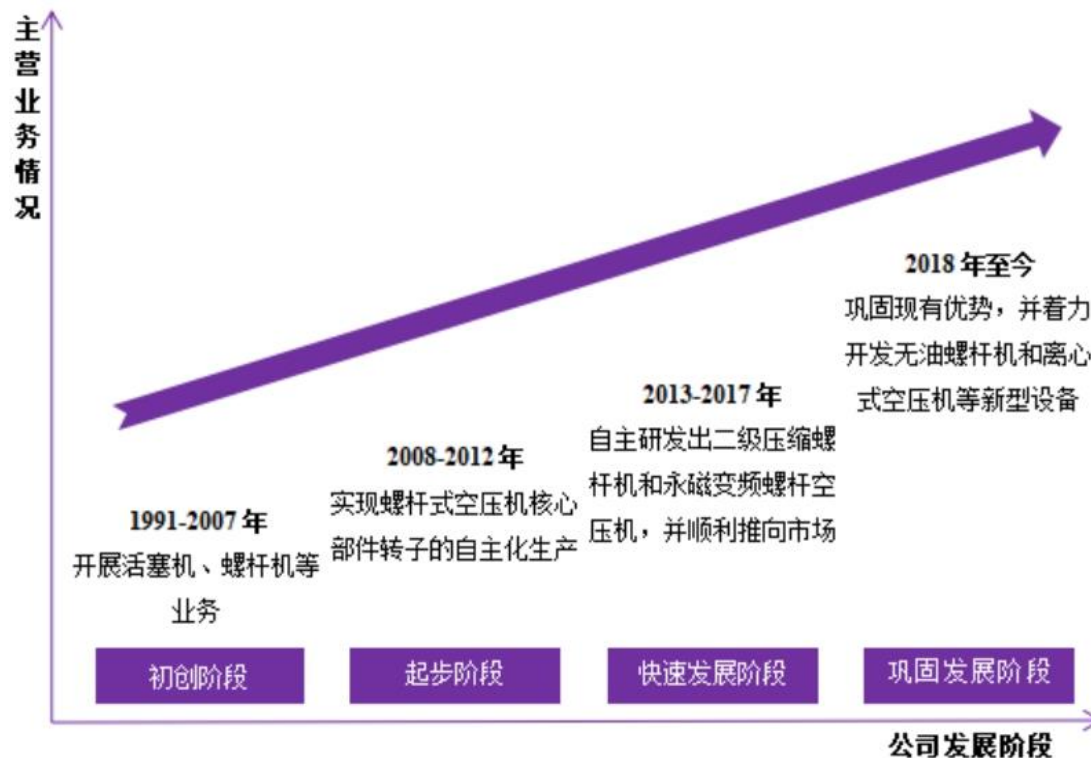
主营业务情况

2018 年至今
巩固现有优势，并着力开发无油螺杆机和离心式空压机等新型设备

2013-2017 年
自主研发出二级压缩螺杆机和永磁变频螺杆空压机，并顺利推向市场

2008-2012 年
实现螺杆式空压机核心部件转子的自主化生产

1991-2007 年
开展活塞机、螺杆机等业务

初创阶段

起步阶段

快速发展阶段

巩固发展阶段

公司发展阶段